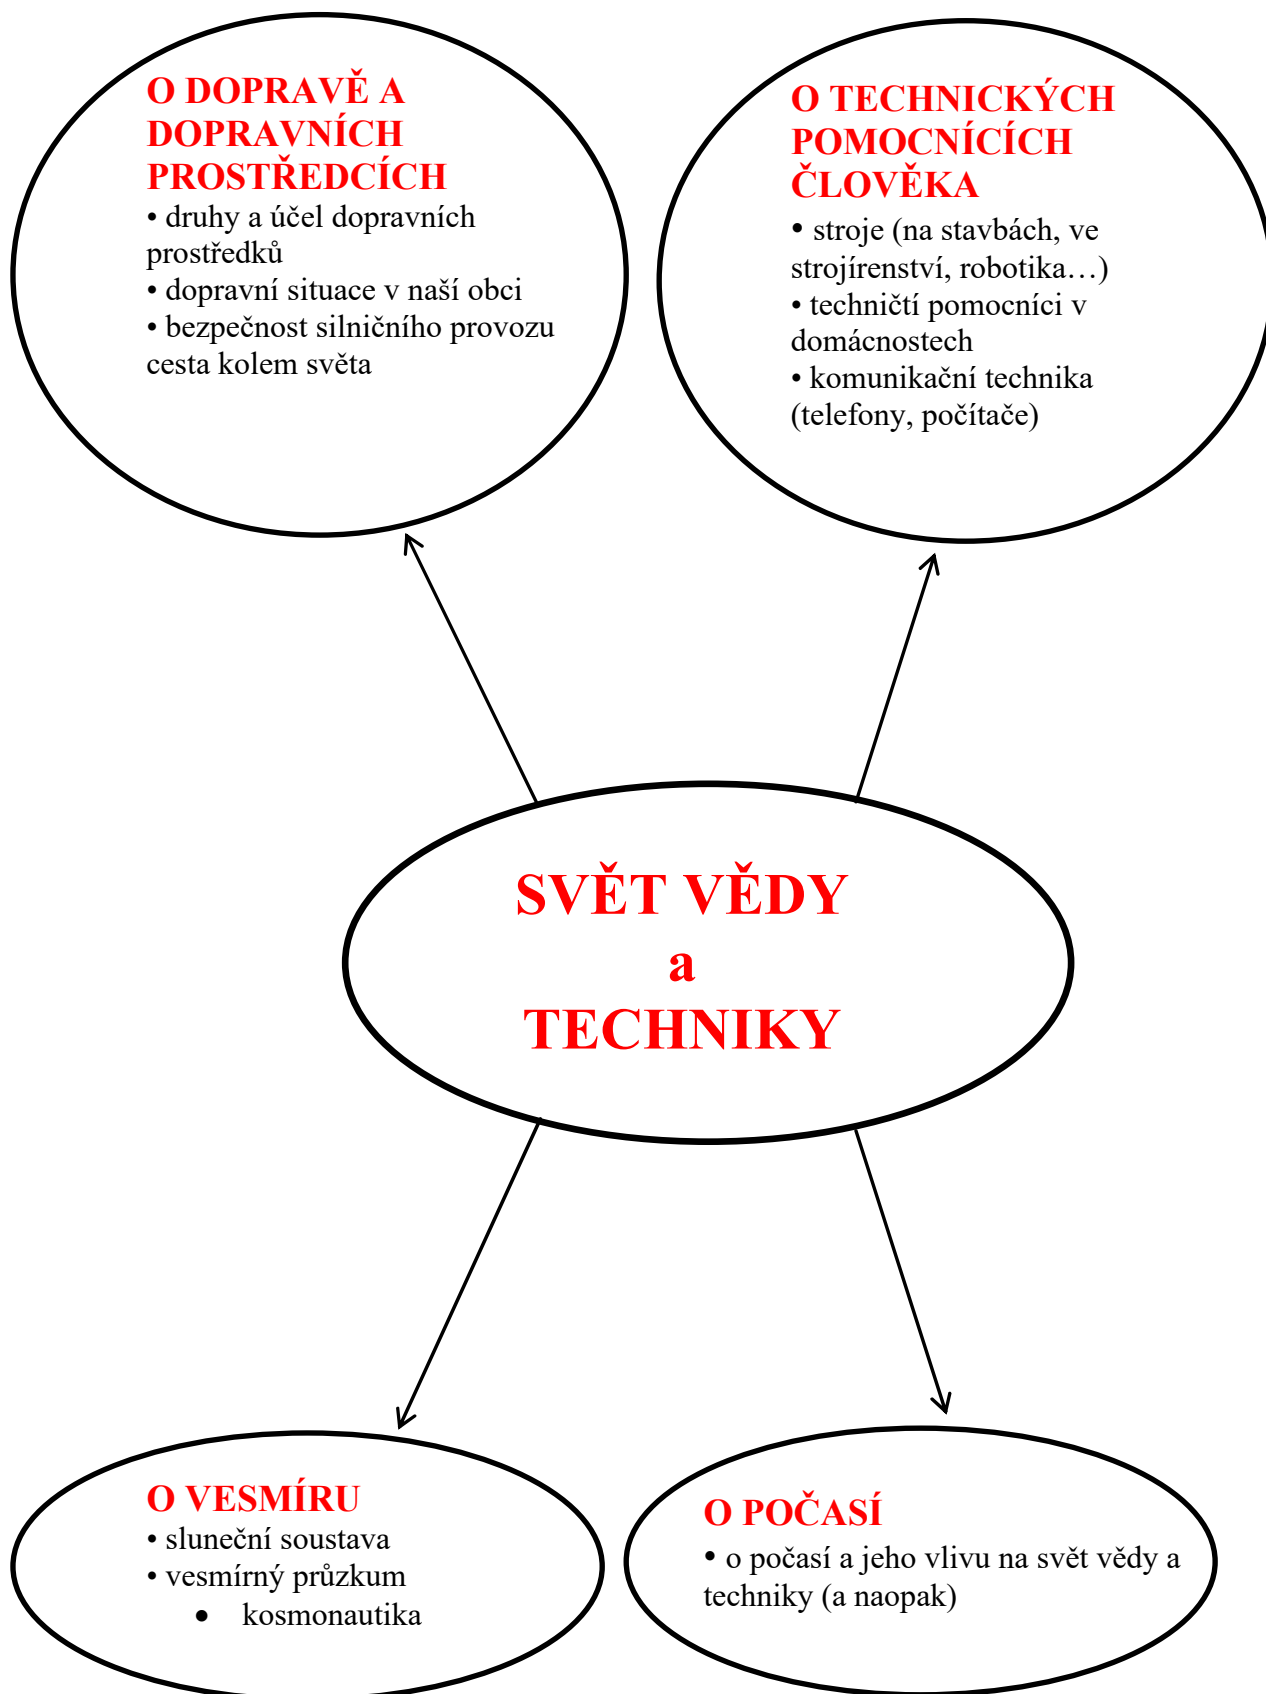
O DOPRAVĚ A DOPRAVNÍCH PROSTŘEDCÍCH
• druhy a účel dopravních prostředků
• dopravní situace v naší obci
• bezpečnost silničního provozu
cesta kolem světa

O TECHNICKÝCH POMOCNÍCÍCH ČLOVĚKA
• stroje (na stavbách, ve strojírenství, robotika…)
• techničtí pomocníci v domácnostech
• komunikační technika (telefony, počítače)

SVĚT VĚDY
a
TECHNIKY

O VESMÍRU
• sluneční soustava
• vesmírný průzkum
• kosmonautika

O POČASÍ
• o počasí a jeho vlivu na svět vědy a techniky (a naopak)